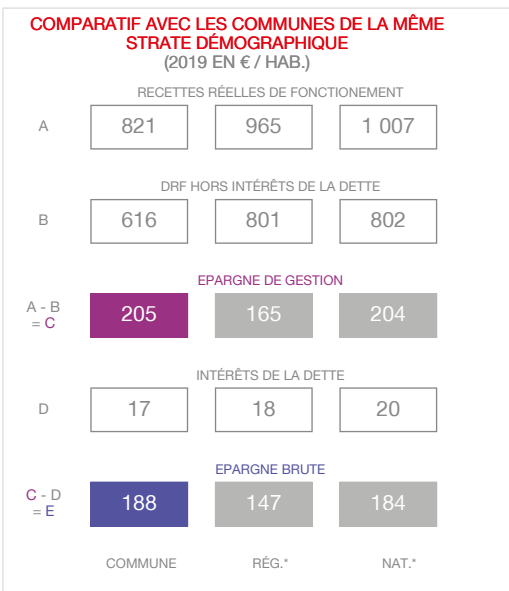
COMPARATIF AVEC LES COMMUNES DE LA MÊME STRATE DÉMOGRAPHIQUE
(2019 EN € / HAB.)

RECETTES RÉELLES DE FONCTIONEMENT

A 821 965 1 007

DRF HORS INTÉRÊTS DE LA DETTE

B 616 801 802

EPARGNE DE GESTION

A - B = C 205 165 204

INTÉRÊTS DE LA DETTE

D 17 18 20

EPARGNE BRUTE

C - D = E 188 147 184

COMMUNE RÉG.* NAT.*